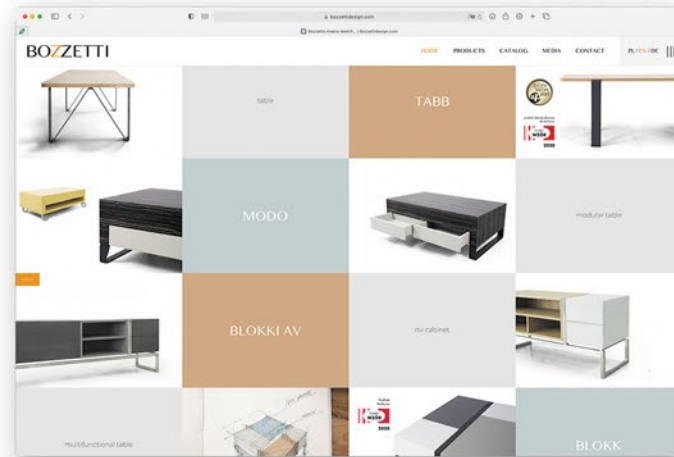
bozzettidesign.com

Bozzetti means sketch... | Bozzettidesign.com

BOZZETTI

HOME PRODUCTS CATALOG MEDIA CONTACT PL / EN / DE

table

TABB

MODO

modular table

BLOKKI AV

tv cabinet

multifunctional table

BLOKK